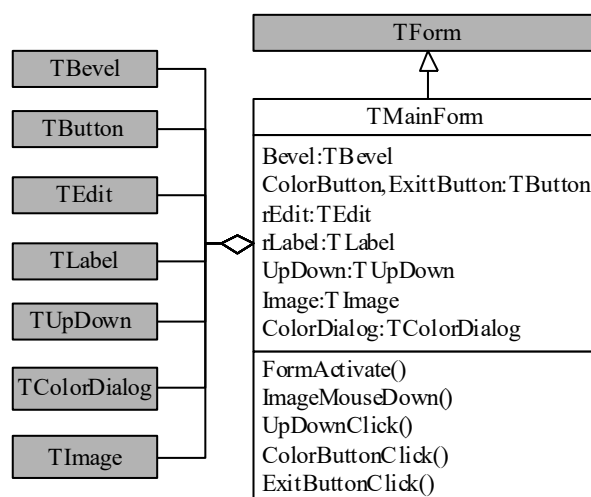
TForm

TBevel

TButton

TEdit

TLabel

TUpDown

TColorDialog

TImage

TMainForm

Bevel:TBevel
ColorButton,ExittButton:TButton
rEdit:TEdit
rLabel:TLabel
UpDown:TUpDown
Image:TImage
ColorDialog:TColorDialog

FormActivate()
ImageMouseDown()
UpDownClick()
ColorButtonClick()
ExitButtonClick()